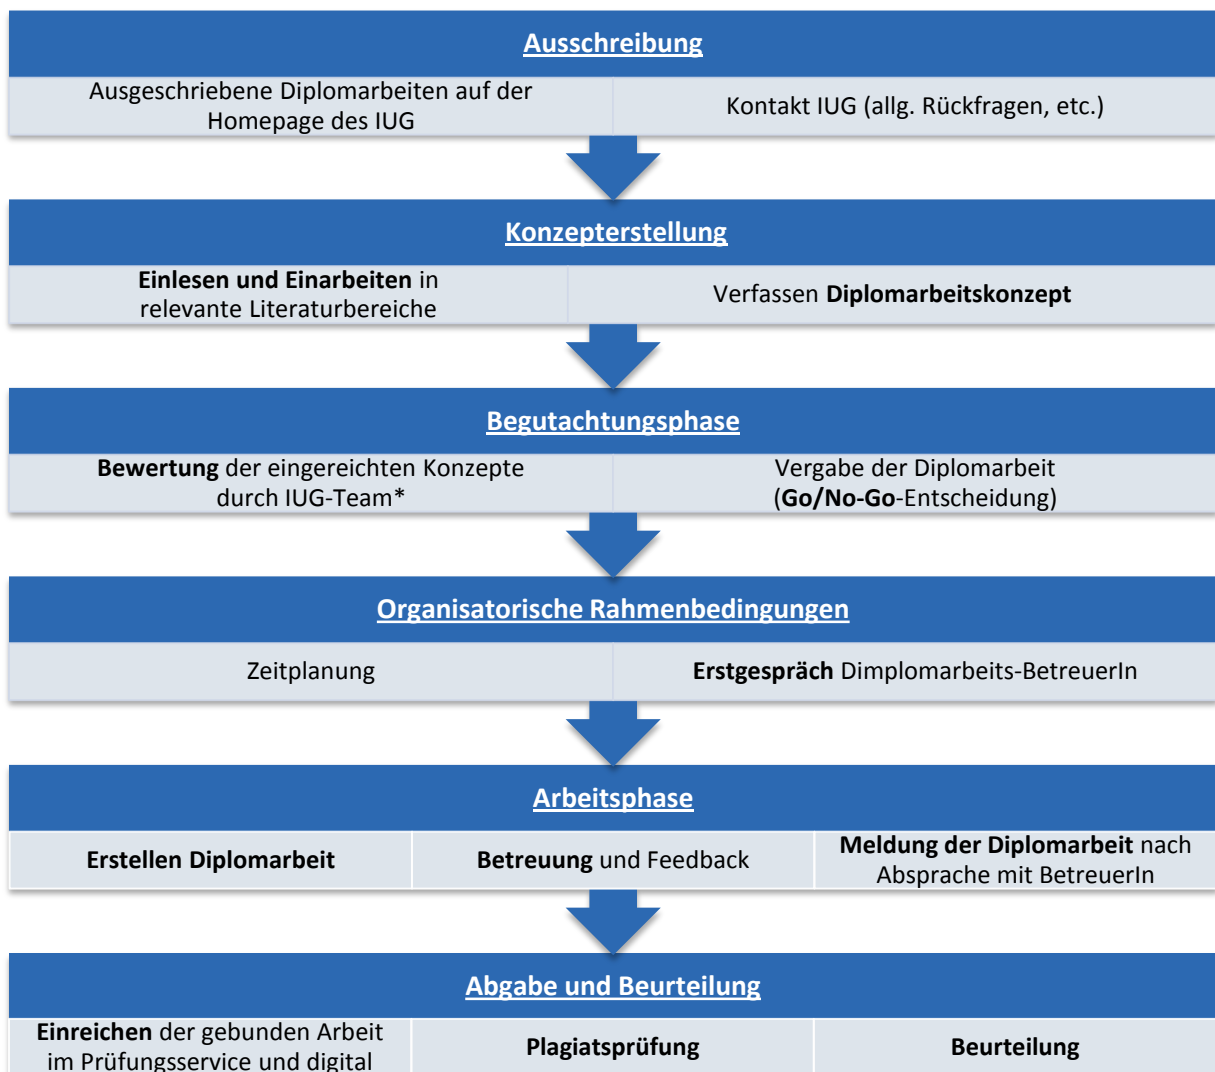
Ausschreibung

Ausgeschriebene Diplomarbeiten auf der Homepage des IUG

Kontakt IUG (allg. Rückfragen, etc.)

Konzepterstellung

Einlesen und Einarbeiten in relevante Literaturbereiche

Verfassen Diplomarbeitskonzept

Begutachtungsphase

Bewertung der eingereichten Konzepte durch IUG-Team*

Vergabe der Diplomarbeit (Go/No-Go-Entscheidung)

Organisatorische Rahmenbedingungen

Zeitplanung

Erstgespräch Dimplomarbeits-BetreuerIn

Arbeitsphase

Erstellen Diplomarbeit

Betreuung und Feedback

Meldung der Diplomarbeit nach Absprache mit BetreuerIn

Abgabe und Beurteilung

Einreichen der gebunden Arbeit im Prüfungsservice und digital

Plagiatsprüfung

Beurteilung